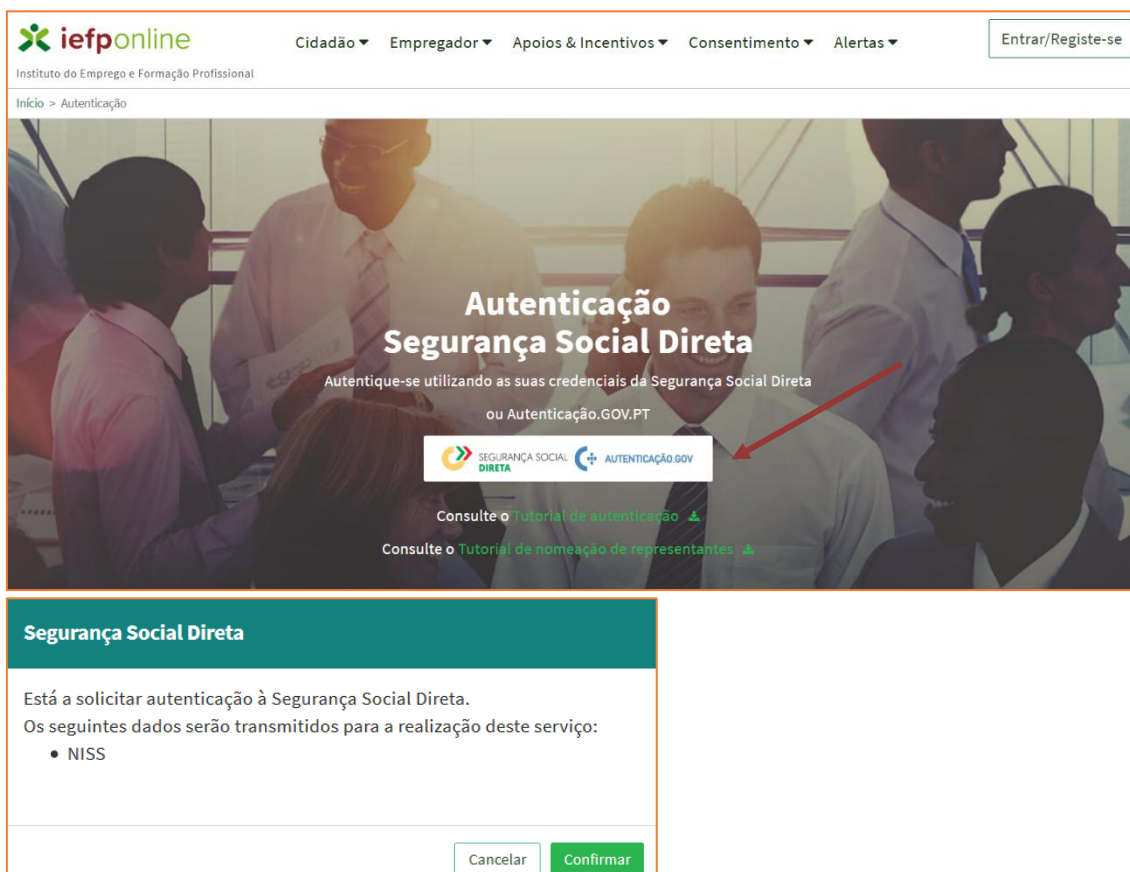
iefponline
Instituto do Emprego e Formação Profissional

Cidadão ▾ Empregador ▾ Apoios & Incentivos ▾ Consentimento ▾ Alertas ▾

Entrar/Registe-se

Início > Autenticação

Autenticação
Segurança Social Direta

Autentique-se utilizando as suas credenciais da Segurança Social Direta

ou Autenticação.GOV.PT

SEGURANÇA SOCIAL DIRETA AUTENTICAÇÃO.GOV

Consulte o Tutorial de autenticação

Consulte o Tutorial de nomeação de representantes

Segurança Social Direta

Está a solicitar autenticação à Segurança Social Direta.
Os seguintes dados serão transmitidos para a realização deste serviço:
• NISS

Cancelar Confirmar